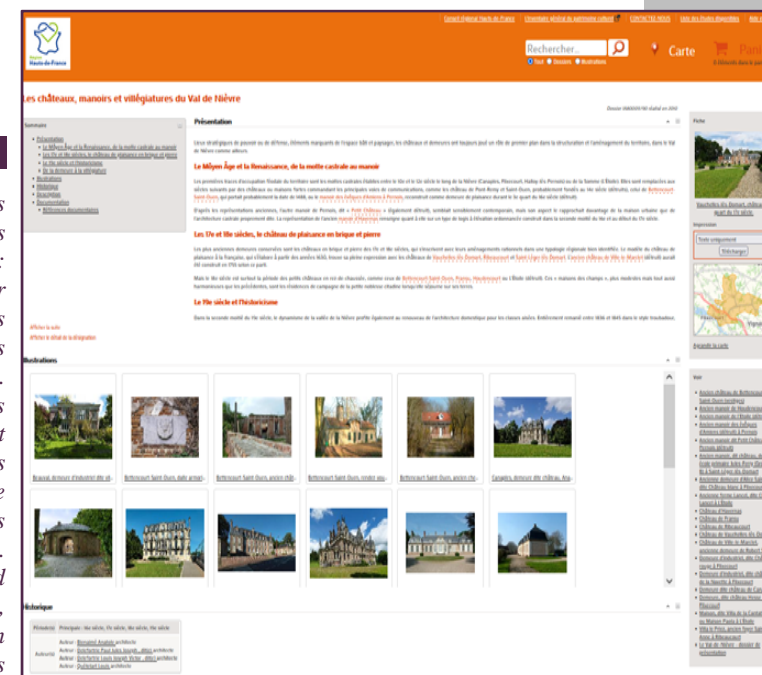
Conseil régional Hauts-de-France | Inventaire général du patrimoine culturel | CONTACTEZ-NOUS | Liste des études dépouillées | Mes ...

Région Hauts-de-France

Rechercher...

Tout Dossiers Illustrations

Carte

Panier

Les châteaux, manoirs et villégiatures du Val de Nièvre

Sommaire

Présentation

Le Moyen Âge et la Renaissance, de la motte castrale au manoir

Les 17e et 18e siècles, le château de plaisance en brique et pierre

Le 19e siècle et l'historicisme

De la demeure à la villégiature

Illustrations

Historique

Description

Documentation

Références documentaires

Afficher la suite

Afficher le détail de la désignation

Présentation

Le Moyen Âge et la Renaissance, de la motte castrale au manoir

Les 17e et 18e siècles, le château de plaisance en brique et pierre

Le 19e siècle et l'historicisme

Illustrations

Bourdon, demeure d'industriel dite vil...

Bettencourt-Saint-Ouen, bâti armori...

Bettencourt-Saint-Ouen, ancien chât...

Bettencourt-Saint-Ouen, rendez-vou...

Canaples, demeure dite château, Ang...

Historique

Période(s) Principale : 4e quart 19e siècle, 17e siècle, 18e siècle

Auteur(s) Auteur : architecte

Fiche

Vauchelles-lès-Domart, village ... ouest du 17e siècle

Impression

Texte uniquement

Télécharger

Agrandir la carte

Voir

Ancien château de Bettencourt-Saint-Ouen

Ancien manoir de Mouflers

Ancien manoir dit Poncet

Château de Flesselles

Château de Vauchelles-lès-Domart

Château de Vignacourt

Château de Picquigny

Château de Ribeaucourt

Château de Villers-Bocage

Château de Surcamps

Demeure d'industriel

Demeure dite château

Ferme

Maison, dite Villa de la Cantine

Villa, dite Villa Paulo

Le Val de Nièvre